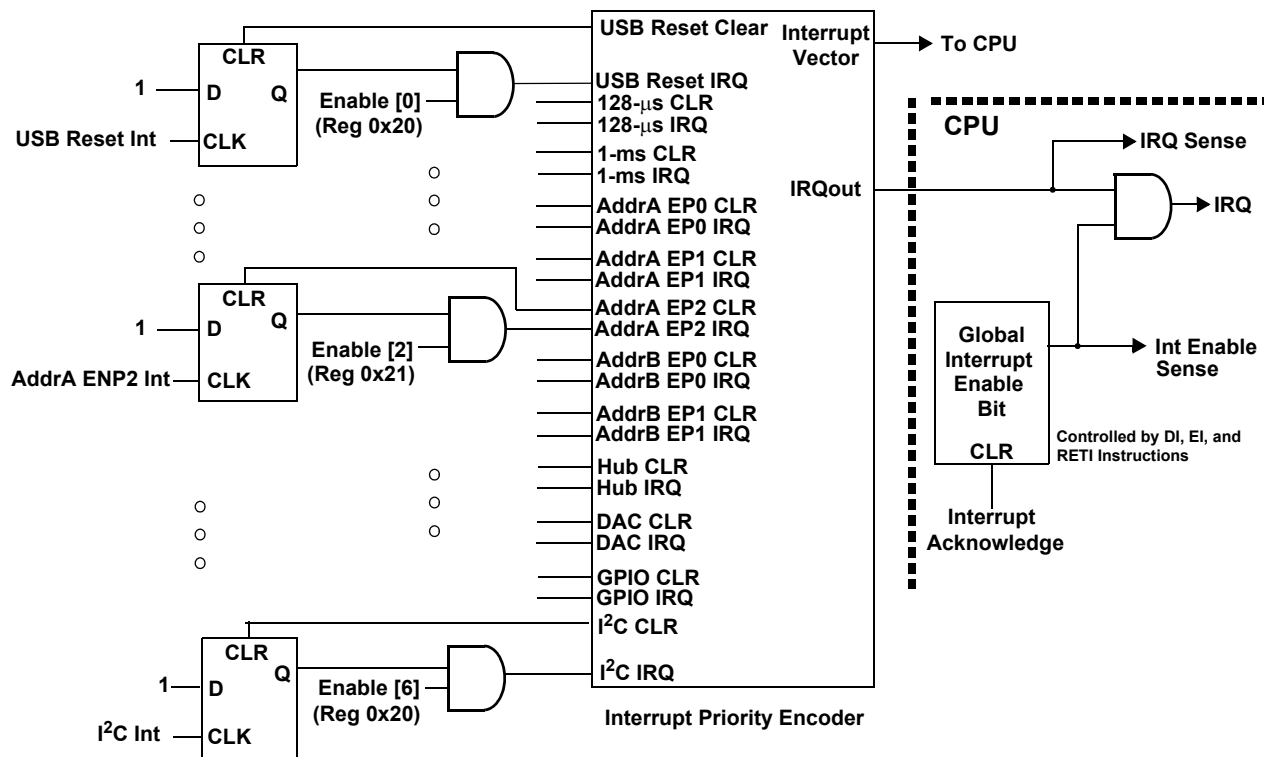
CLR
1
D
Q
USB Reset Int
CLK
Enable [0]
(Reg 0x20)

CLR
1
D
Q
AddrA ENP2 Int
CLK
Enable [2]
(Reg 0x21)

CLR
1
D
Q
$I^2C$ Int
CLK
Enable [6]
(Reg 0x20)

USB Reset Clear
USB Reset IRQ
128-μs CLR
128-μs IRQ
1-ms CLR
1-ms IRQ
AddrA EP0 CLR
AddrA EP0 IRQ
AddrA EP1 CLR
AddrA EP1 IRQ
AddrA EP2 CLR
AddrA EP2 IRQ
AddrB EP0 CLR
AddrB EP0 IRQ
AddrB EP1 CLR
AddrB EP1 IRQ
Hub CLR
Hub IRQ
DAC CLR
DAC IRQ
GPIO CLR
GPIO IRQ
$I^2C$ CLR
$I^2C$ IRQ
Interrupt Vector
IRQout
Interrupt Priority Encoder

To CPU
CPU
IRQ Sense
IRQ
Global Interrupt Enable Bit
CLR
Int Enable Sense
Controlled by DI, EI, and RETI Instructions
Interrupt Acknowledge